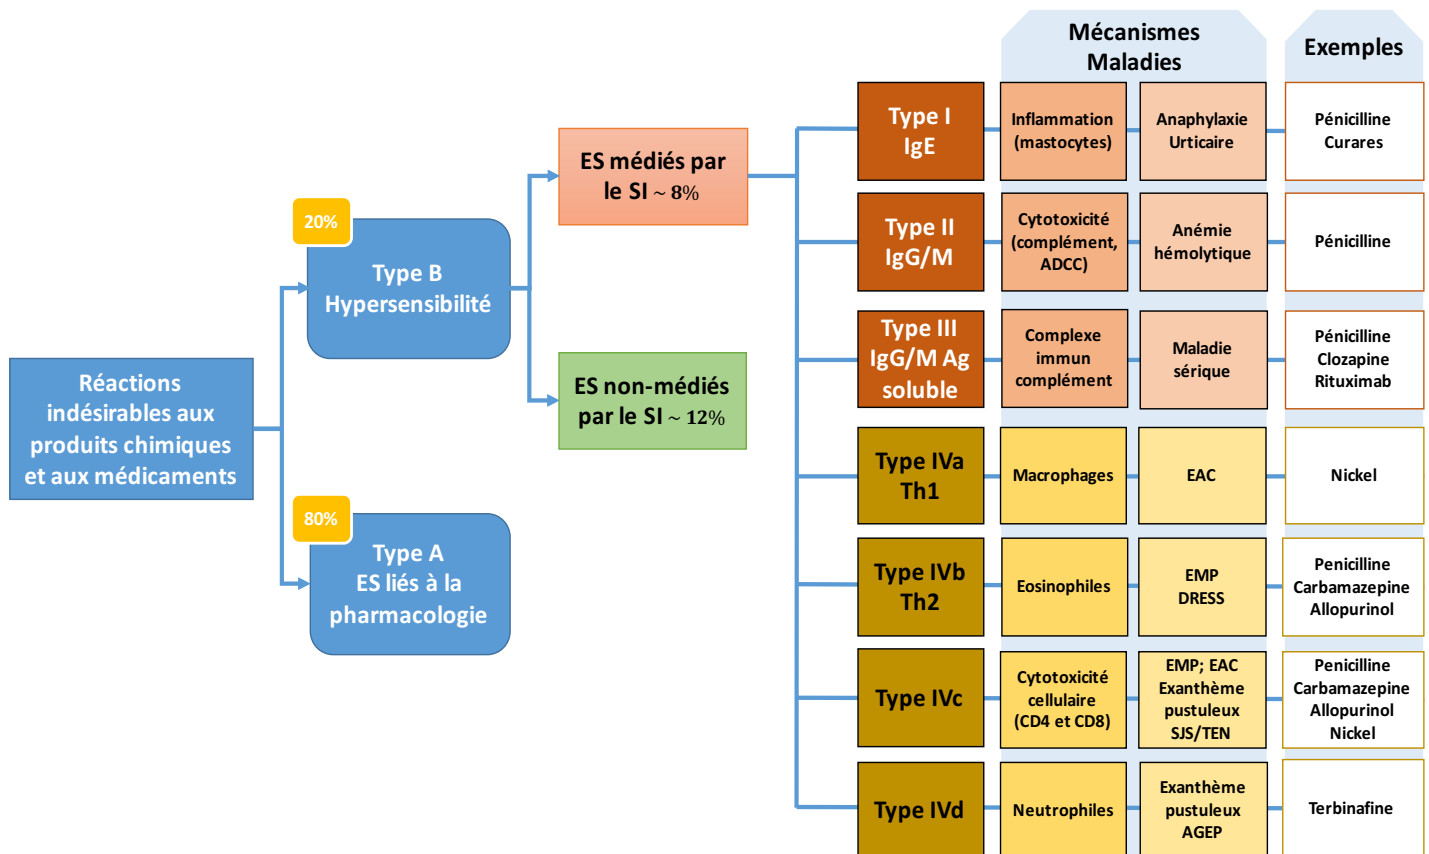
Mécanismes
Maladies

Exemples

Réactions indésirables aux produits chimiques et aux médicaments

20%
Type B
Hypersensibilité

80%
Type A
ES liés à la pharmacologie

ES médiés par le SI ~ 8%

ES non-médiés par le SI ~ 12%

Type I
IgE

Inflammation (mastocytes)

Anaphylaxie
Urticaire

Pénicilline
Curares

Type II
IgG/M

Cytotoxicité (complément, ADCC)

Anémie hémolytique

Pénicilline

Type III
IgG/M Ag soluble

Complexe immun complément

Maladie sérique

Pénicilline
Clozapine
Rituximab

Type IVa
Th1

Macrophages

EAC

Nickel

Type IVb
Th2

Eosinophiles

EMP
DRESS

Penicilline
Carbamazepine
Allopurinol

Type IVc

Cytotoxicité cellulaire (CD4 et CD8)

EMP; EAC
Exanthème pustuleux
SJS/TEN

Penicilline
Carbamazepine
Allopurinol
Nickel

Type IVd

Neutrophiles

Exanthème pustuleux
AGEP

Terbinafine